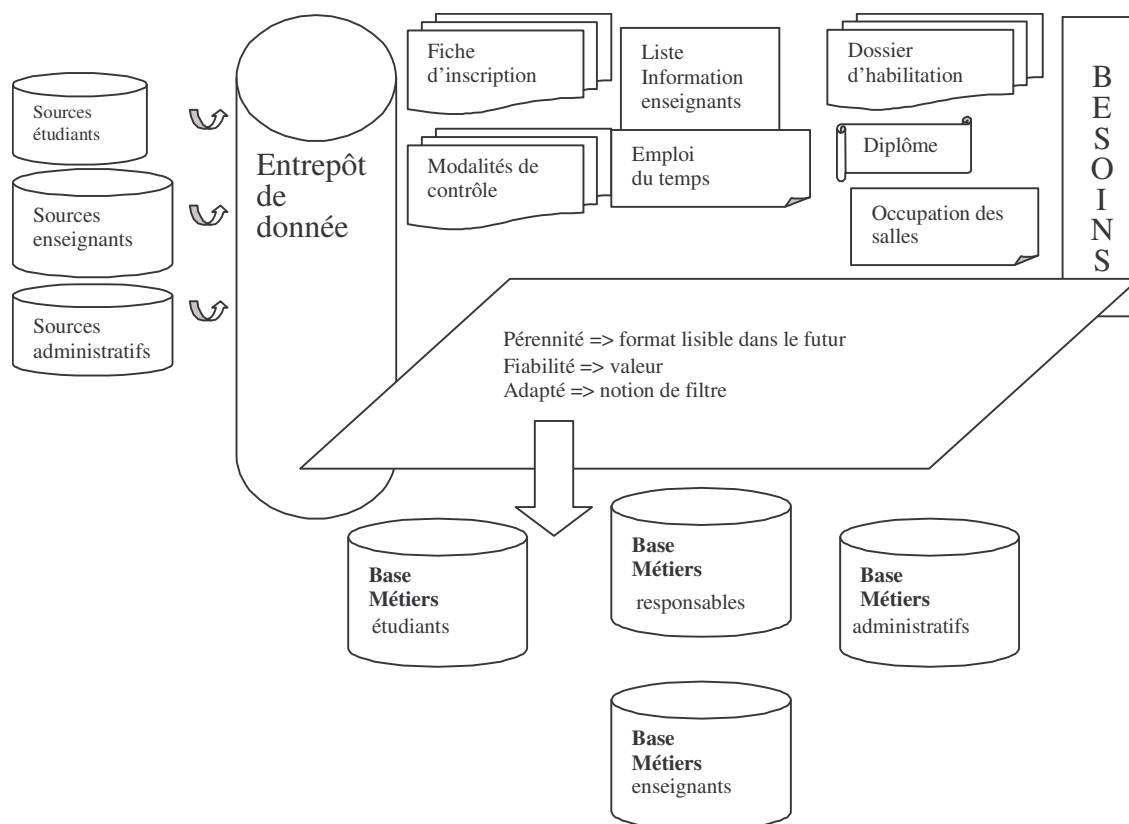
Sources étudiants

Sources enseignants

Sources administratifs

Entrepôt de donnée

Fiche d'inscription

Liste Information enseignants

Dossier d'habilitation

Modalités de contrôle

Emploi du temps

Diplôme

Occupation des salles

B
E
S
O
I
N
S

Pérennité => format lisible dans le futur
Fiabilité => valeur
Adapté => notion de filtre

**Base Métiers** étudiants

**Base Métiers** responsables

**Base Métiers** administratifs

**Base Métiers** enseignants